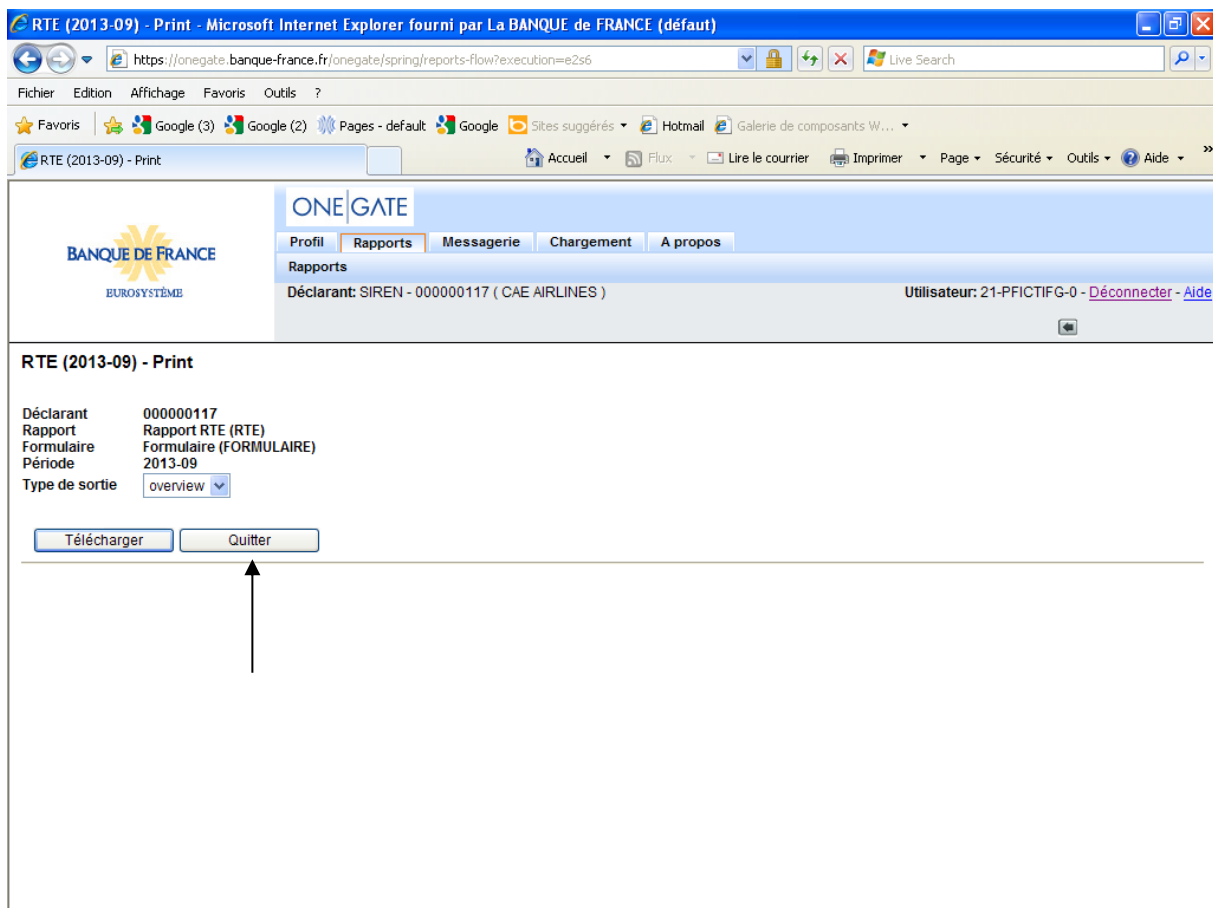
RTE (2013-09) - Print - Microsoft Internet Explorer fourni par La BANQUE de FRANCE (défaut)

https://onegate.banque-france.fr/onegate/spring/reports-flow?execution=e2s6

Live Search

Fichier Edition Affichage Favoris Outils ?

Favoris Google (3) Google (2) Pages - default Google Sites suggérés Hotmail Galerie de composants W...

RTE (2013-09) - Print

Accueil Flux Lire le courrier Imprimer Page Sécurité Outils Aide

BANQUE DE FRANCE
EUROSYSTÈME

ONE GATE

Profil Rapports Messagerie Chargement A propos

Rapports

Déclarant: SIREN - 000000117 ( CAE AIRLINES )

Utilisateur: 21-PFICTIFG-0 - Déconnecter - Aide

RTE (2013-09) - Print

| | |
|---|---|
| Déclarant | 000000117 |
| Rapport | Rapport RTE (RTE) |
| Formulaire | Formulaire (FORMULAIRE) |
| Période | 2013-09 |
| Type de sortie | overview |

Télécharger Quitter